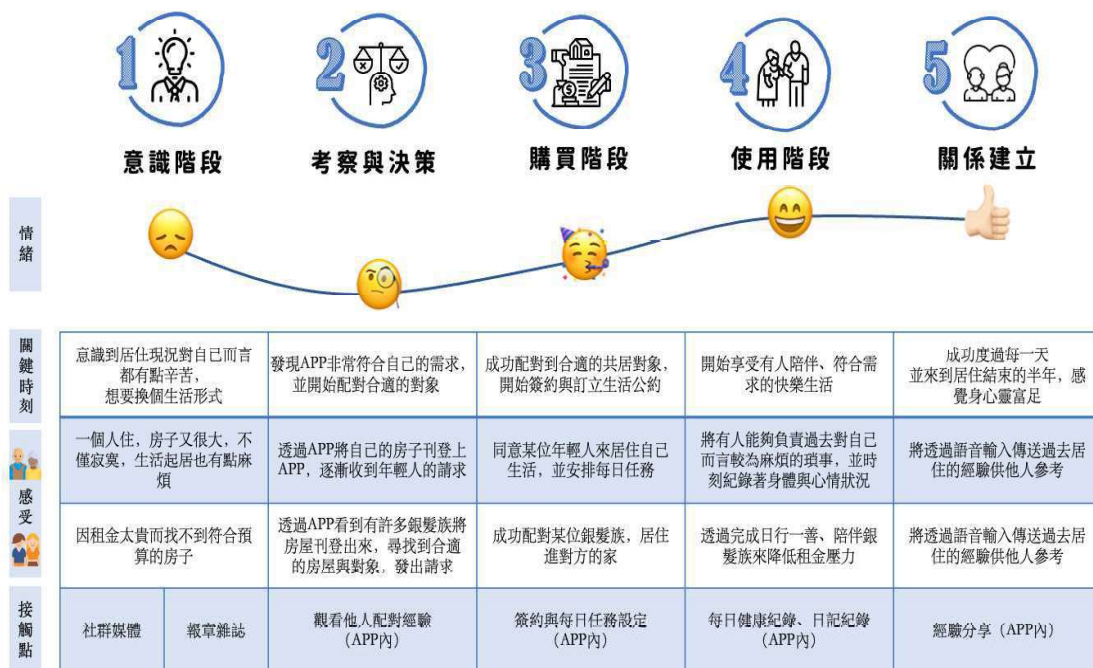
1 意識階段

2 考察與決策

3 購買階段

4 使用階段

5 關係建立

情緒

| | | | | | |
|---|---|---|---|---|---|
| 關鍵時刻 | 意識到居住現況對自己而言都有點辛苦，想要換個生活形式 | | 發現APP非常符合自己的需求，並開始配對合適的對象 | 成功配對到合適的共居對象，開始簽約與訂立生活公約 | 開始享受有人陪伴、符合需求的快樂生活 | 成功度過每一天並來到居住結束的半年，感覺身心靈富足 |
| 感受 | 一個人住，房子又很大，不僅寂寞，生活起居也有點麻煩 | | 透過APP將自己的房子刊登上APP，逐漸收到年輕人的請求 | 同意某位年輕人來居住自己生活，並安排每日任務 | 將有人能夠負責過去對自己而言較為麻煩的瑣事，並時刻紀錄著身體與心情狀況 | 將透過語音輸入傳送過去居住的經驗供他人參考 |
| | 因租金太貴而找不到符合預算的房子 | | 透過APP看到有許多銀髮族將房屋刊登出來，尋找到合適的房屋與對象，發出請求 | 成功配對某位銀髮族，居住進對方的家 | 透過完成日行一善、陪伴銀髮族來降低租金壓力 | 將透過語音輸入傳送過去居住的經驗供他人參考 |
| 接觸點 | 社群媒體 | 報章雜誌 | 觀看他人配對經驗（APP內） | 簽約與每日任務設定（APP內） | 每日健康紀錄、日記紀錄（APP內） | 經驗分享（APP內） |